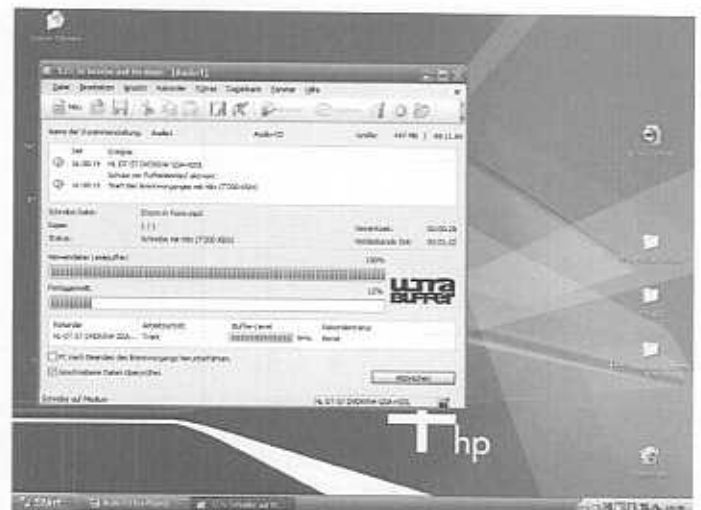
Datei Bearbeiten Ansicht Rekorder Extras Zugabe Fenster Hilfe

Name der Zusammenstellung: Audio1 Audio-CD

Zeit Ereignis

Schreiben Sektor: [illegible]

Spur: 1 / 1

Status: Schreibe mit 48x (7200 KB/s)

ULTRA BUFFER

100%

12%

Rekorder Arbeitsstatus Buffer Level

Schreiben auf Medium

Abbrechen

hp

Start